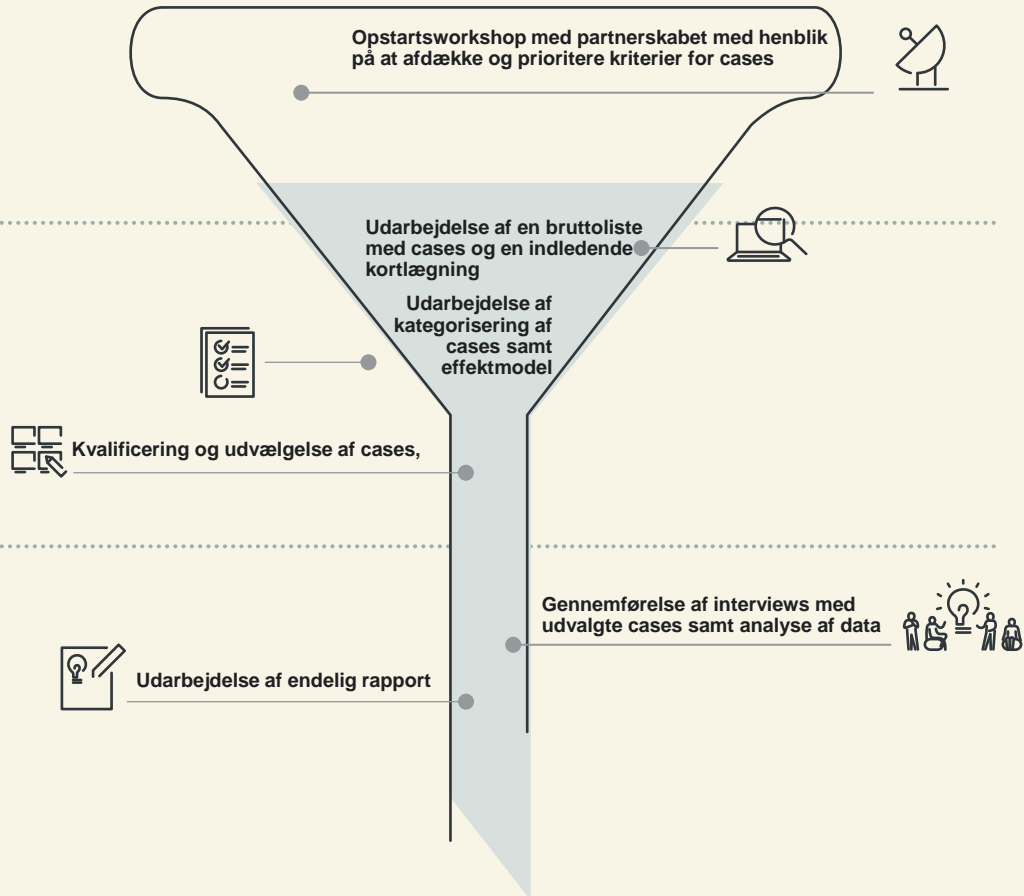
Opstartsworkshop med partnerskabet med henblik på at afdække og prioritere kriterier for cases

Udarbejdelse af en bruttoliste med cases og en indledende kortlægning

Udarbejdelse af kategorisering af cases samt effektmodel

Kvalificering og udvælgelse af cases,

Gennemførelse af interviews med udvalgte cases samt analyse af data

Udarbejdelse af endelig rapport